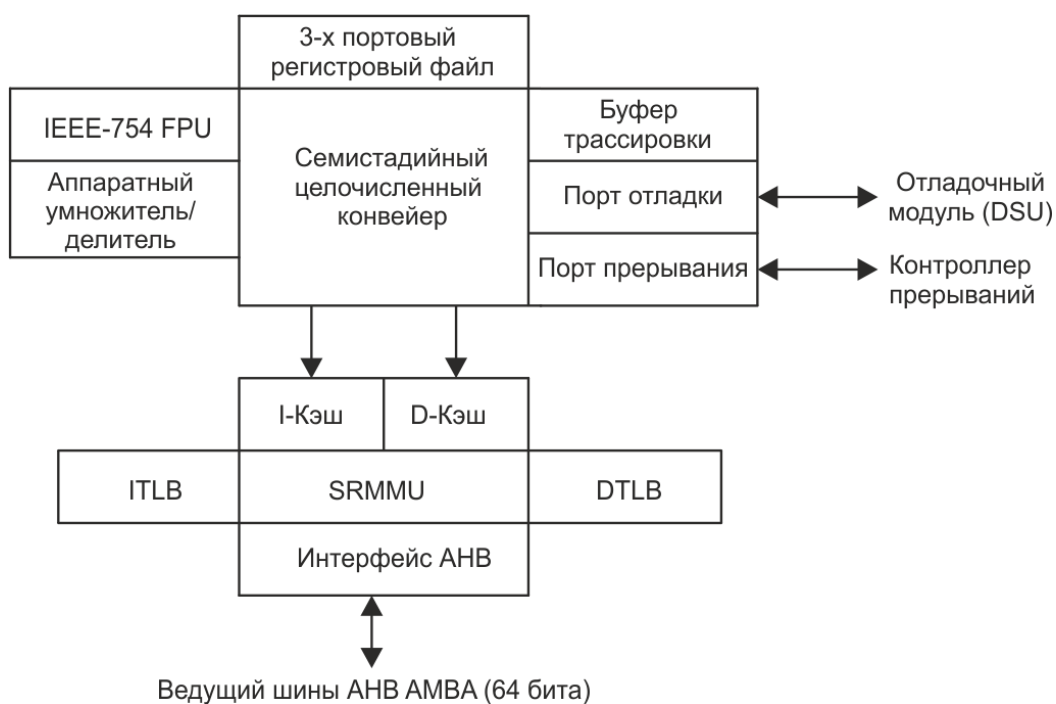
3-х портовый регистровый файл

IEEE-754 FPU

Аппаратный умножитель/ делитель

Семистадийный целочисленный конвейер

Буфер трассировки

Порт отладки

Порт прерывания

Отладочный модуль (DSU)

Контроллер прерываний

I-Кэш

D-Кэш

ITLB

SRMMU

DTLB

Интерфейс AHB

Ведущий шины AHB AMBA (64 бита)